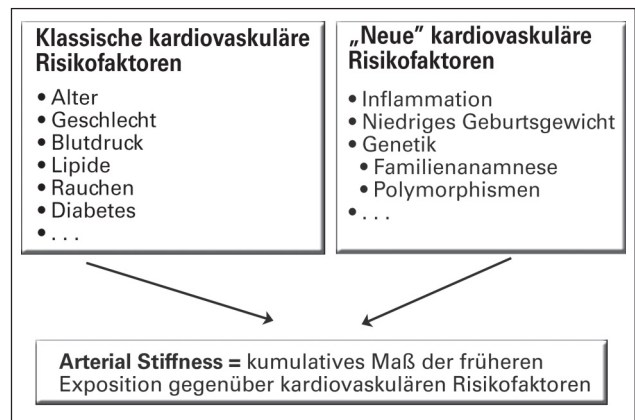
**Klassische kardiovaskuläre Risikofaktoren**

• Alter
• Geschlecht
• Blutdruck
• Lipide
• Rauchen
• Diabetes
• . . .

**„Neue" kardiovaskuläre Risikofaktoren**

• Inflammation
• Niedriges Geburtsgewicht
• Genetik
 • Familienanamnese
 • Polymorphismen
• . . .

**Arterial Stiffness =** kumulatives Maß der früheren Exposition gegenüber kardiovaskulären Risikofaktoren